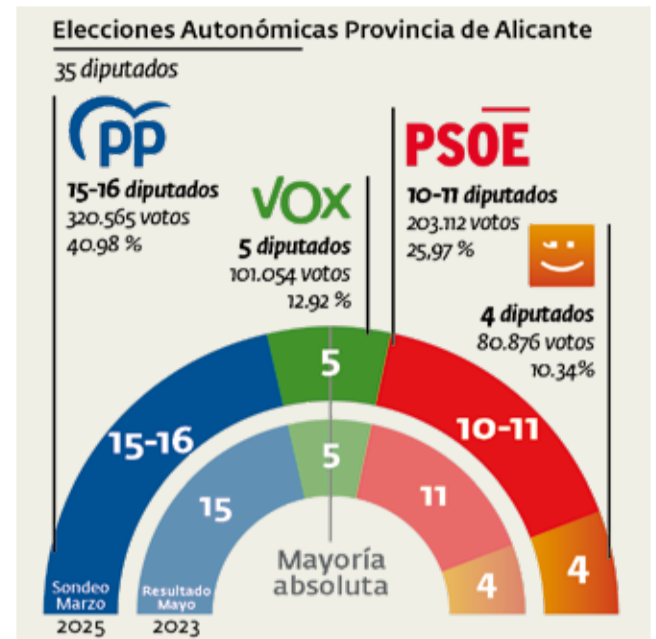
Elecciones Autonómicas Provincia de Alicante

35 diputados

PP

15-16 diputados
320.565 votos
40.98 %

VOX

5 diputados
101.054 votos
12.92 %

PSOE

10-11 diputados
203.112 votos
25,97 %

4 diputados
80.876 votos
10.34%

15-16

5

10-11

4

15

5

11

4

Mayoría absoluta

Sondeo Marzo
2025

Resultado Mayo
2023